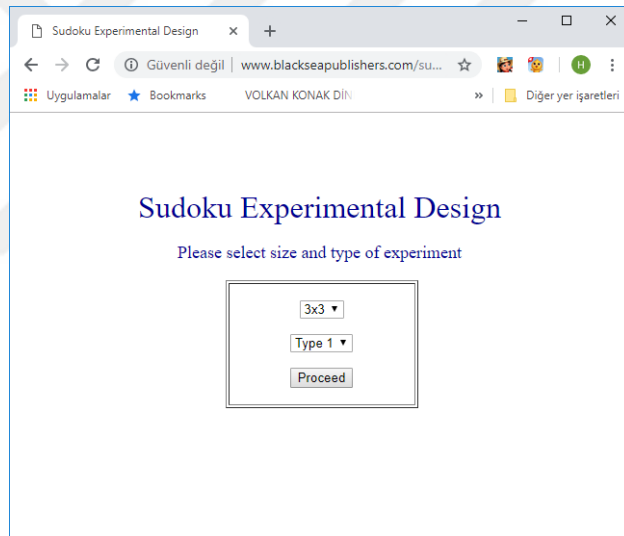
Sudoku Experimental Design ×
+

Güvenli değil | www.blackseapublishers.com/su...

H

Uygulamalar Bookmarks VOLKAN KONAK DİN

»

Diğer yer işaretleri

Sudoku Experimental Design

Please select size and type of experiment

3x3 ▾

Type 1 ▾

Proceed